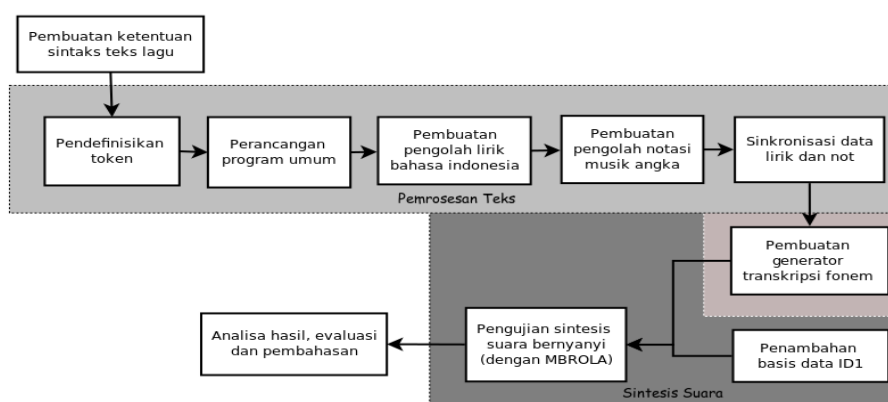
Pembuatan ketentuan sintaks teks lagu

Pendefinisikan token

Perancangan program umum

Pembuatan pengolah lirik bahasa indonesia

Pembuatan pengolah notasi musik angka

Sinkronisasi data lirik dan not

Pemrosesan Teks

Pembuatan generator transkripsi fonem

Penambahan basis data ID1

Pengujian sintesis suara bernyanyi (dengan MBROLA)

Analisa hasil, evaluasi dan pembahasan

Sintesis Suara